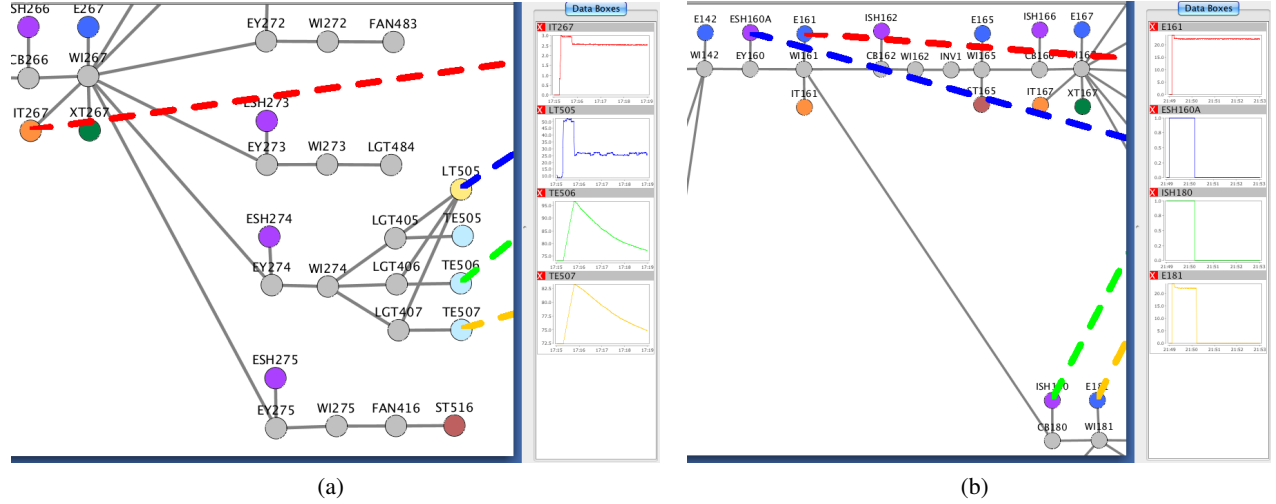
SH266
E267
CB266
WI267
EY272
WI272
FAN483
IT267
XT267
ESH273
EY273
WI273
LGT484
LT505
ESH274
LGT405
TE505
EY274
WI274
LGT406
TE506
LGT407
TE507
ESH275
EY275
WI275
FAN416
ST516

Data Boxes
X IT267
X LT505
X TE506
X TE507

(a)

E142
ESH160A
E161
ISH162
E165
ISH166
E167
WI142
EY160
WI161
CB162
WI162
INV1
WI165
CB166
IT161
ST165
IT167
XT167
ISH180
E181
CB180
WI181

Data Boxes
X E161
X ESH160A
X ISH180
X E181

(b)